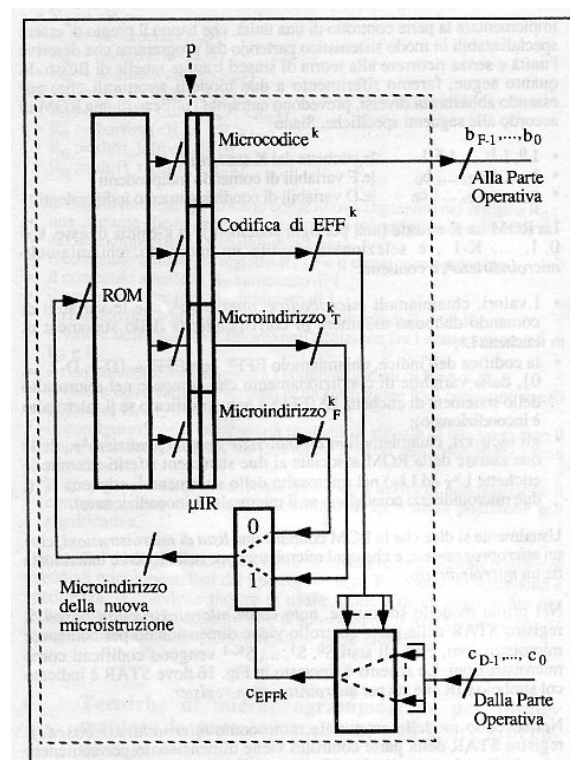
p

ROM

Microcodice$^{k}$

$b_{F-1}, \ldots, b_0$

Alla Parte Operativa

Codifica di EFF$^{k}$

Microindirizzo$^{k}_{T}$

Microindirizzo$^{k}_{F}$

μIR

0

1

Microindirizzo della nuova microistruzione

$c_{EFFk}$

$c_{D-1}, \ldots, c_0$

Dalla Parte Operativa